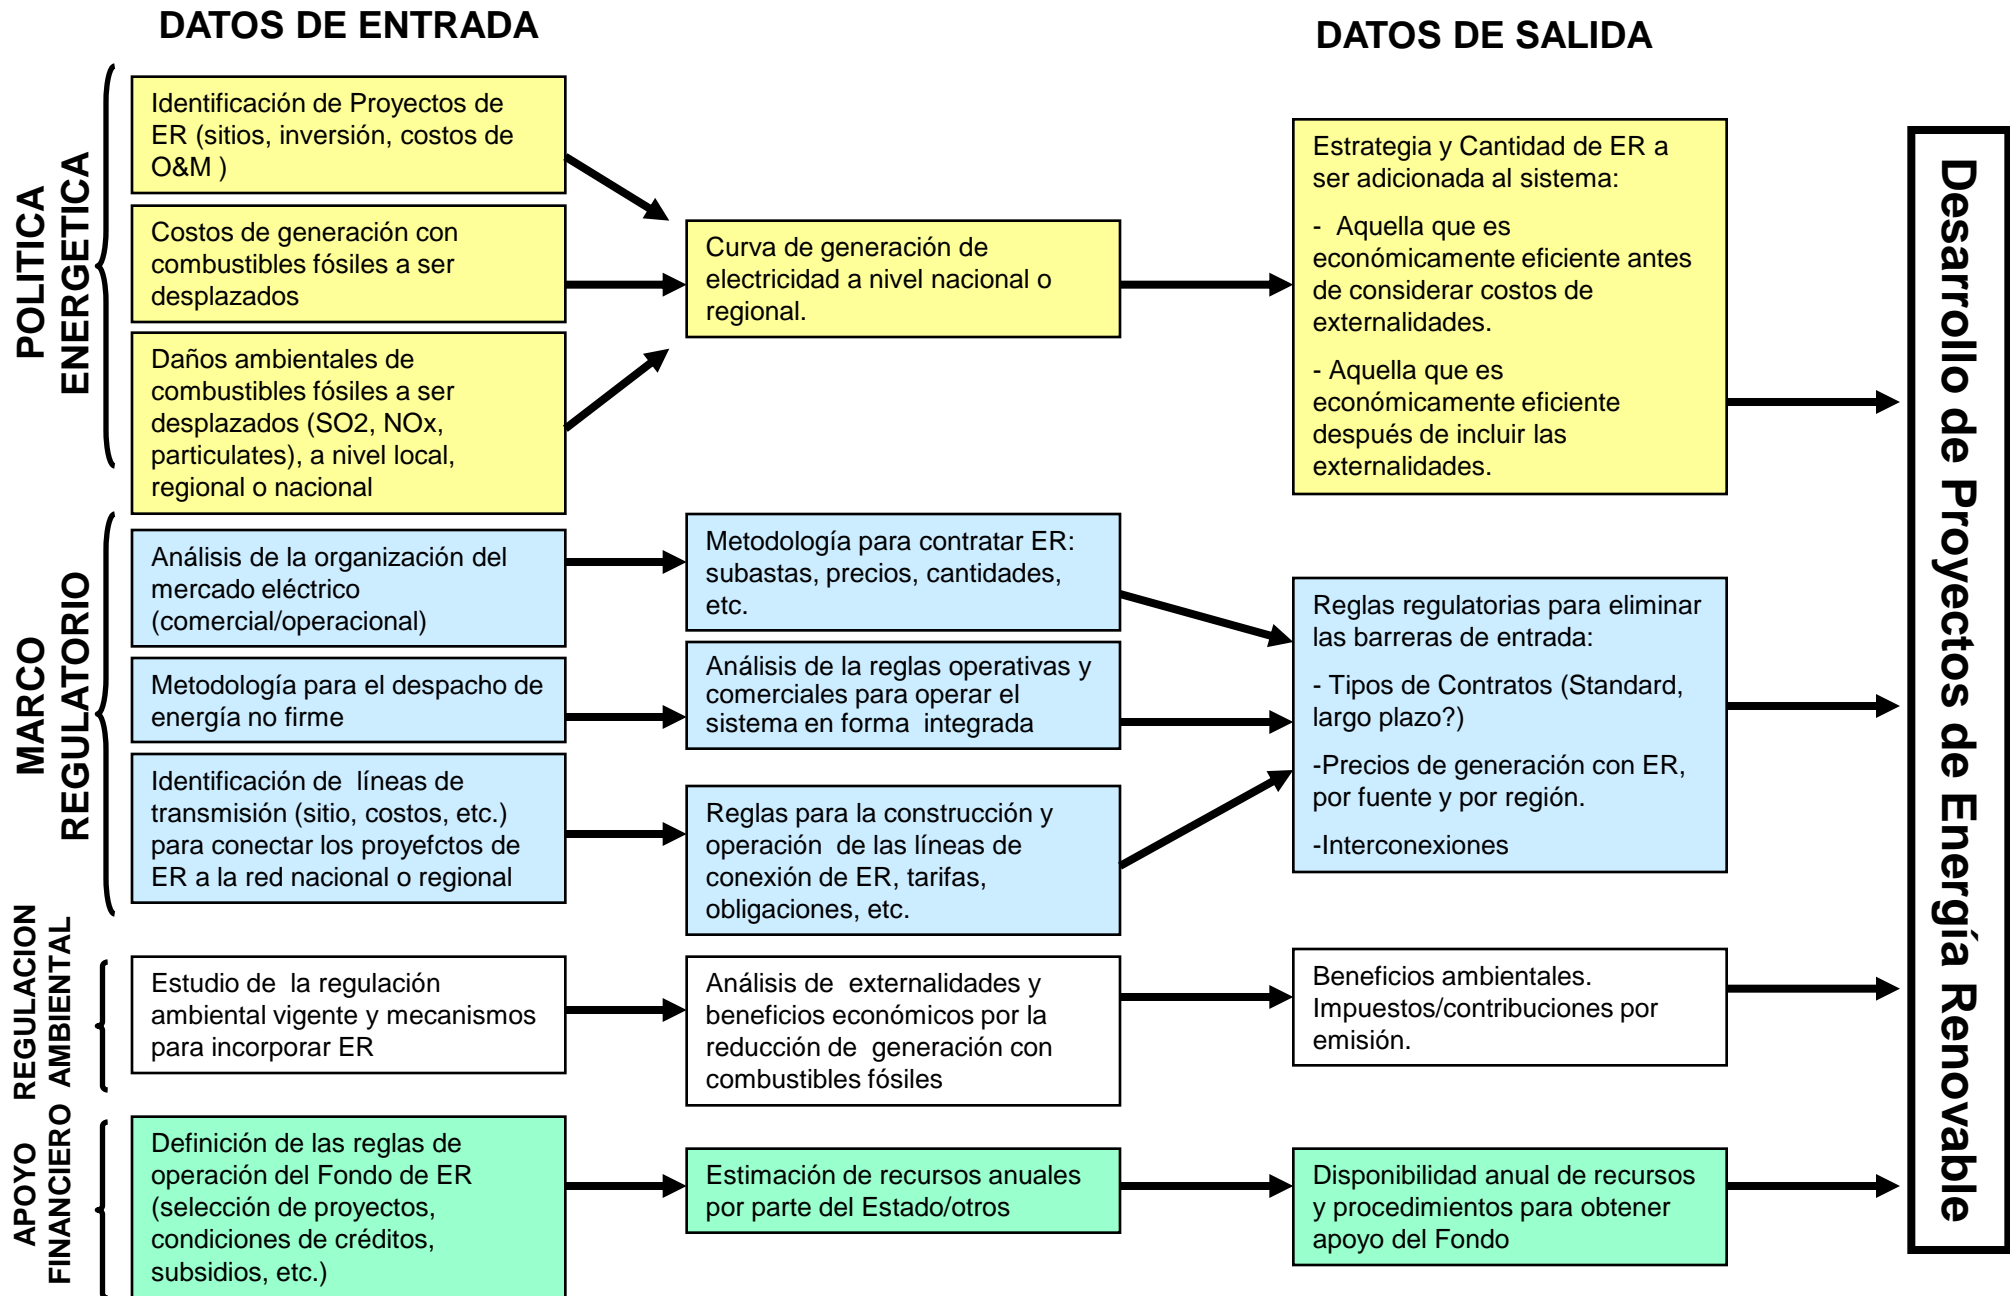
DATOS DE ENTRADA

DATOS DE SALIDA

POLITICA ENERGETICA

Identificación de Proyectos de ER (sitios, inversión, costos de O&M )

Costos de generación con combustibles fósiles a ser desplazados

Daños ambientales de combustibles fósiles a ser desplazados (SO2, NOx, particulates), a nivel local, regional o nacional

Curva de generación de electricidad a nivel nacional o regional.

Estrategia y Cantidad de ER a ser adicionada al sistema:

- Aquella que es económicamente eficiente antes de considerar costos de externalidades.

- Aquella que es económicamente eficiente depués de incluir las externalidades.

MARCO REGULATORIO

Análisis de la organización del mercado eléctrico (comercial/operacional)

Metodología para el despacho de energía no firme

Identificación de líneas de transmisión (sitio, costos, etc.) para conectar los proyefctos de ER a la red nacional o regional

Metodología para contratar ER: subastas, precios, cantidades, etc.

Análisis de la reglas operativas y comerciales para operar el sistema en forma integrada

Reglas para la construcción y operación de las líneas de conexión de ER, tarifas, obligaciones, etc.

Reglas regulatorias para eliminar las barreras de entrada:

- Tipos de Contratos (Standard, largo plazo?)

-Precios de generación con ER, por fuente y por región.

-Interconexiones

REGULACION AMBIENTAL

Estudio de la regulación ambiental vigente y mecanismos para incorporar ER

Análisis de externalidades y beneficios económicos por la reducción de generación con combustibles fósiles

Beneficios ambientales. Impuestos/contribuciones por emisión.

APOYO FINANCIERO

Definición de las reglas de operación del Fondo de ER (selección de proyectos, condiciones de créditos, subsidios, etc.)

Estimación de recursos anuales por parte del Estado/otros

Disponibilidad anual de recursos y procedimientos para obtener apoyo del Fondo

Desarrollo de Proyectos de Energía Renovable